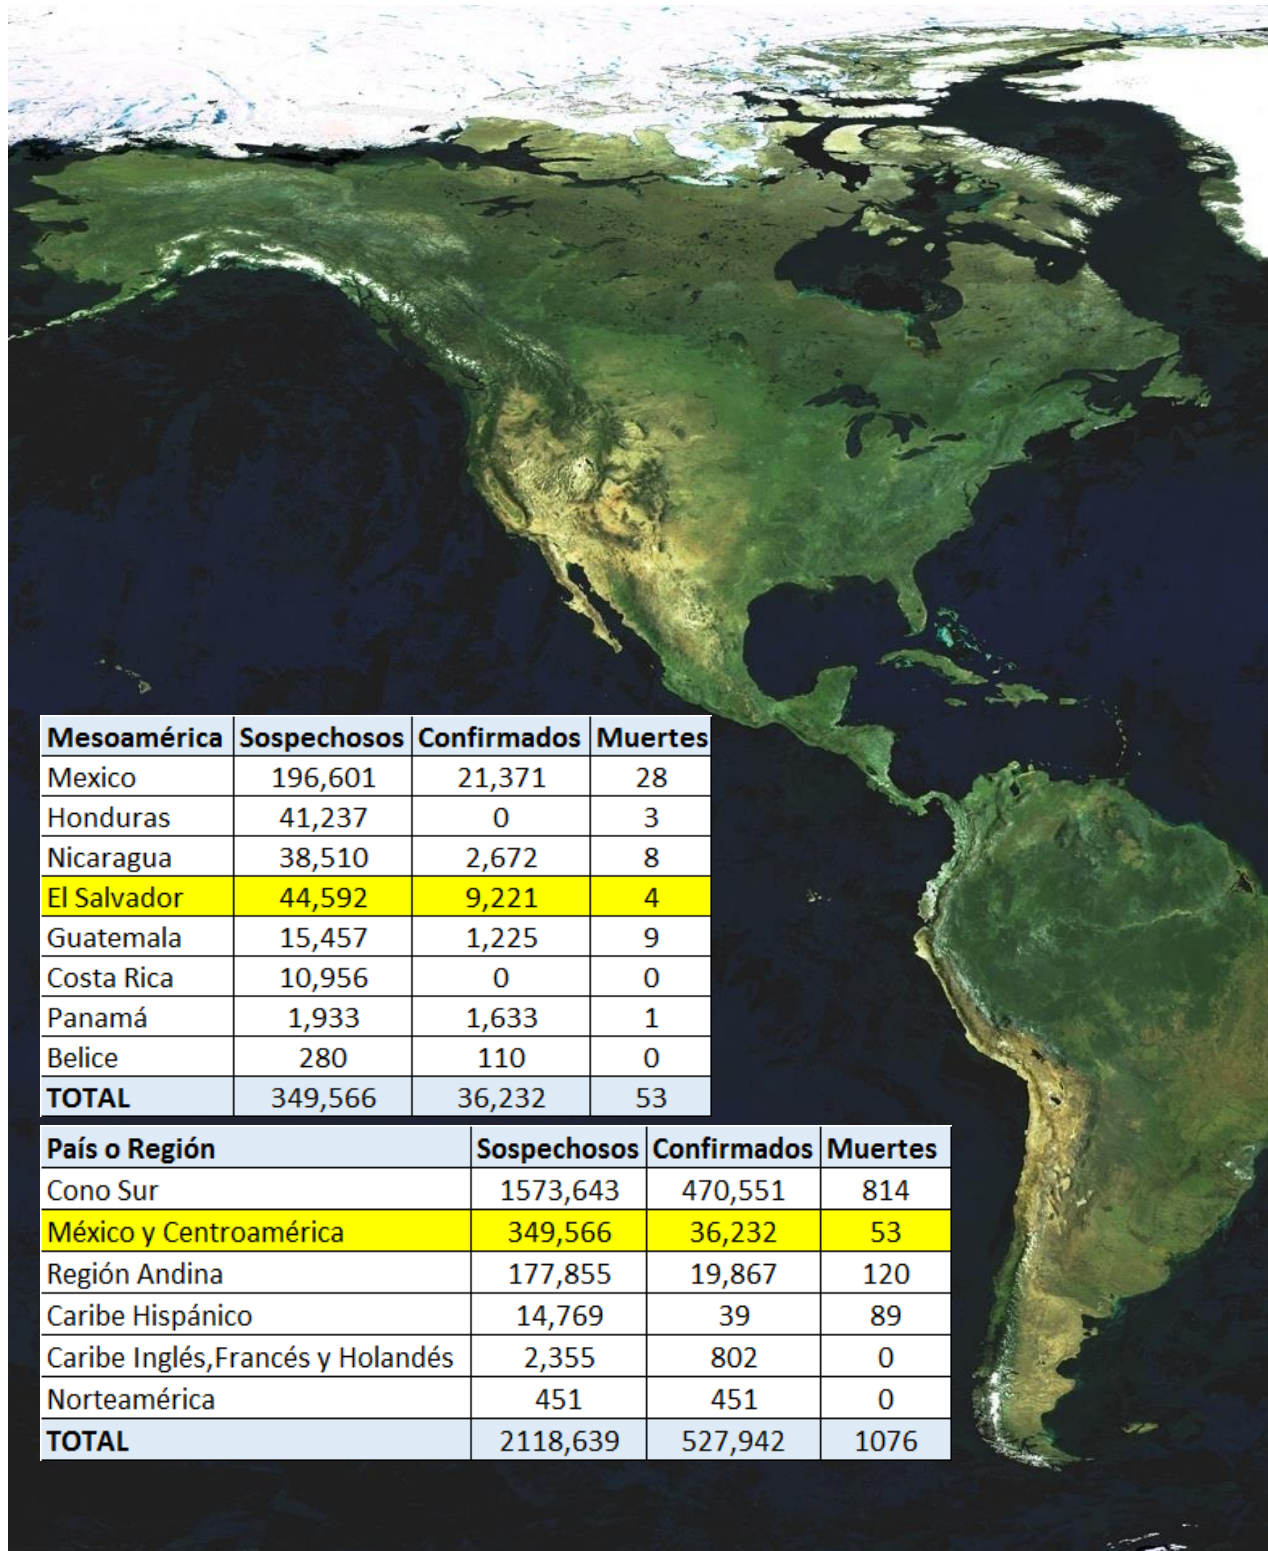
| Mesoamérica | Sospechosos | Confirmados | Muertes |
|---|---|---|---|
| Mexico | 196,601 | 21,371 | 28 |
| Honduras | 41,237 | 0 | 3 |
| Nicaragua | 38,510 | 2,672 | 8 |
| El Salvador | 44,592 | 9,221 | 4 |
| Guatemala | 15,457 | 1,225 | 9 |
| Costa Rica | 10,956 | 0 | 0 |
| Panamá | 1,933 | 1,633 | 1 |
| Belice | 280 | 110 | 0 |
| TOTAL | 349,566 | 36,232 | 53 |

| País o Región | Sospechosos | Confirmados | Muertes |
|---|---|---|---|
| Cono Sur | 1573,643 | 470,551 | 814 |
| México y Centroamérica | 349,566 | 36,232 | 53 |
| Región Andina | 177,855 | 19,867 | 120 |
| Caribe Hispánico | 14,769 | 39 | 89 |
| Caribe Inglés,Francés y Holandés | 2,355 | 802 | 0 |
| Norteamérica | 451 | 451 | 0 |
| TOTAL | 2118,639 | 527,942 | 1076 |